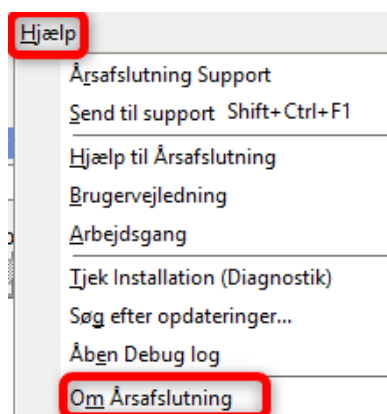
Hjælp

Årsafslutning Support
Send til support Shift+Ctrl+F1
Hjælp til Årsafslutning
Brugervejledning
Arbejdsgang
Tjek Installation (Diagnostik)
Søg efter opdateringer...
Åben Debug log
Om Årsafslutning